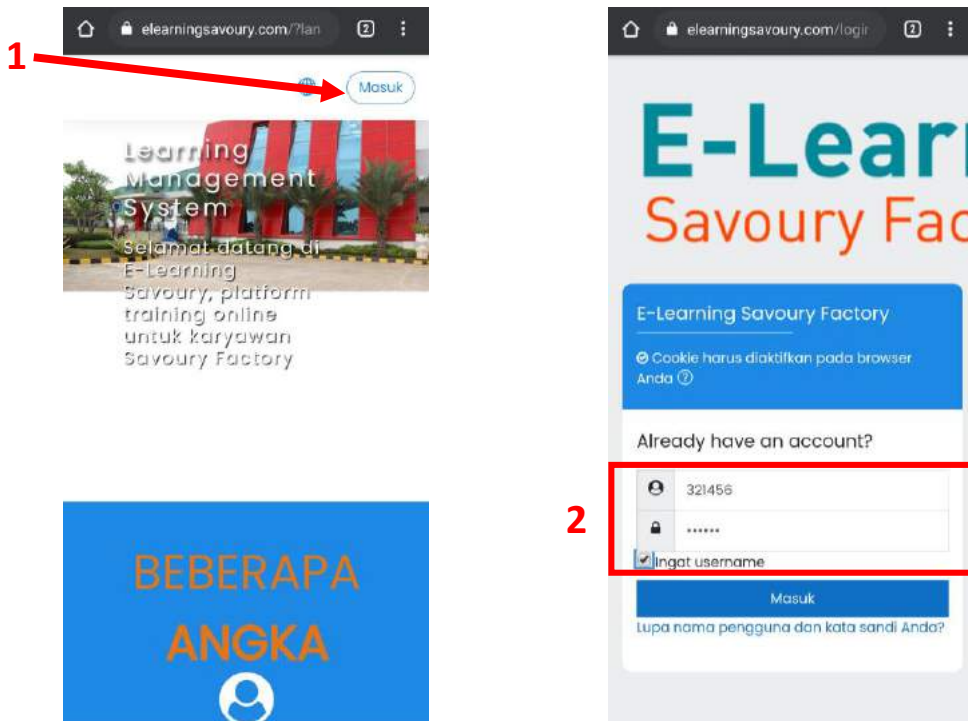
elearningsavoury.com/?lan

2

1

Masuk

Learning Management System

Selamat datang di E-Learning Savoury, platform training online untuk karyawan Savoury Factory

BEBERAPA

ANGKA

elearningsavoury.com/logi

2

E-Lear

Savoury Fac

E-Learning Savoury Factory

Cookie harus diaktifkan pada browser Anda

Already have an account?

2

321456

••••••

Ingat username

Masuk

Lupa nama pengguna dan kata sandi Anda?